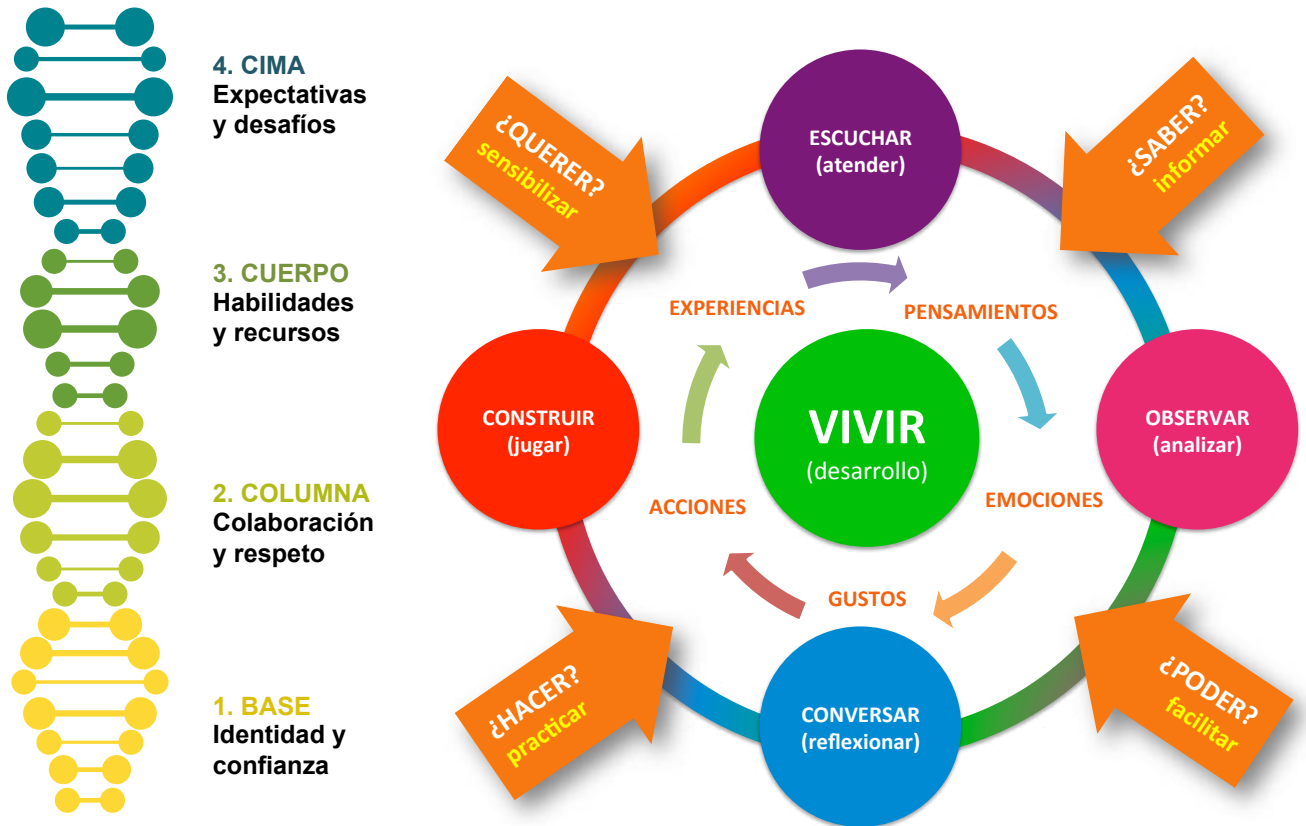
4. CIMA
Expectativas y desafíos

3. CUERPO
Habilidades y recursos

2. COLUMNA
Colaboración y respeto

1. BASE
Identidad y confianza

¿QUERER?
sensibilizar

ESCUCHAR
(atender)

¿SABER?
informar

EXPERIENCIAS

PENSAMIENTOS

CONSTRUIR
(jugar)

VIVIR
(desarrollo)

OBSERVAR
(analizar)

ACCIONES

EMOCIONES

GUSTOS

¿HACER?
practicar

CONVERSAR
(reflexionar)

¿PODER?
facilitar